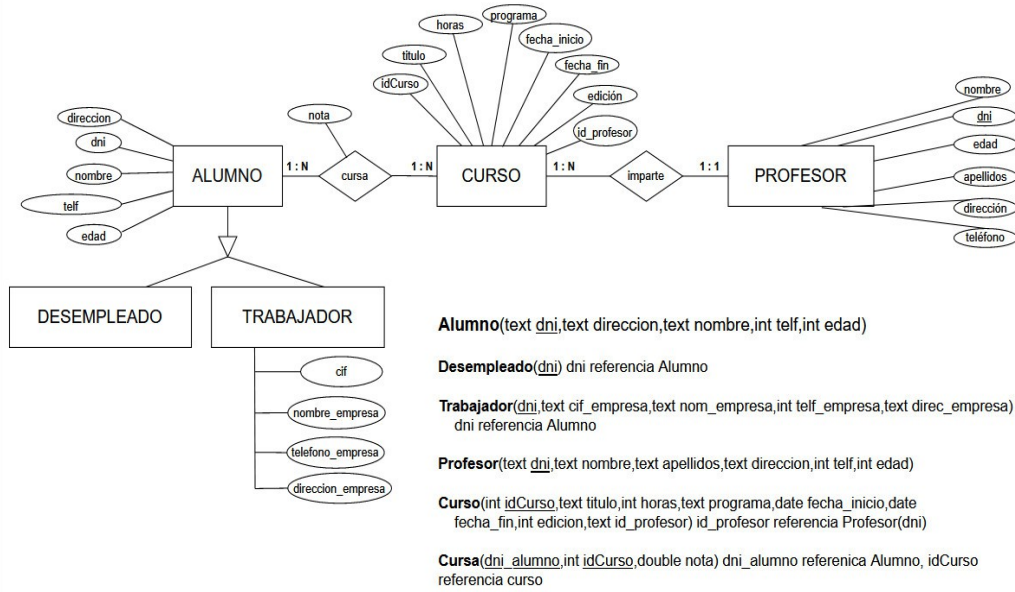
horas
programa
título
fecha_inicio
fecha_fin
idCurso
edición
nota
id_profesor
nombre
direccion
dni
dni
edad
1 : N
1 : N
1 : N
1 : 1
ALUMNO
cursa
CURSO
imparte
PROFESOR
nombre
apellidos
telf
dirección
edad
teléfono
DESEMPLEADO
TRABAJADOR
cif
nombre_empresa
telefono_empresa
direccion_empresa

**Alumno**(text dni,text direccion,text nombre,int telf,int edad)

**Desempleado**(dni) dni referencia Alumno

**Trabajador**(dni,text cif_empresa,text nom_empresa,int telf_empresa,text direc_empresa) dni referencia Alumno

**Profesor**(text dni,text nombre,text apellidos,text direccion,int telf,int edad)

**Curso**(int idCurso,text titulo,int horas,text programa,date fecha_inicio,date fecha_fin,int edicion,text id_profesor) id_profesor referencia Profesor(dni)

**Cursa**(dni_alumno,int idCurso,double nota) dni_alumno referenica Alumno, idCurso referencia curso